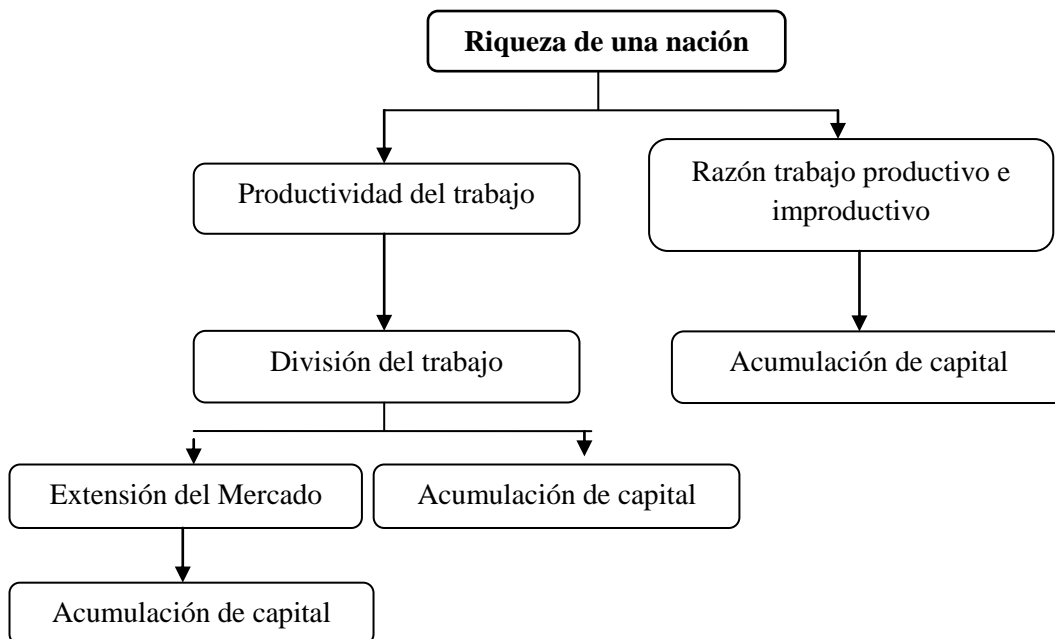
**Riqueza de una nación**

Productividad del trabajo

Razón trabajo productivo e improductivo

División del trabajo

Acumulación de capital

Extensión del Mercado

Acumulación de capital

Acumulación de capital